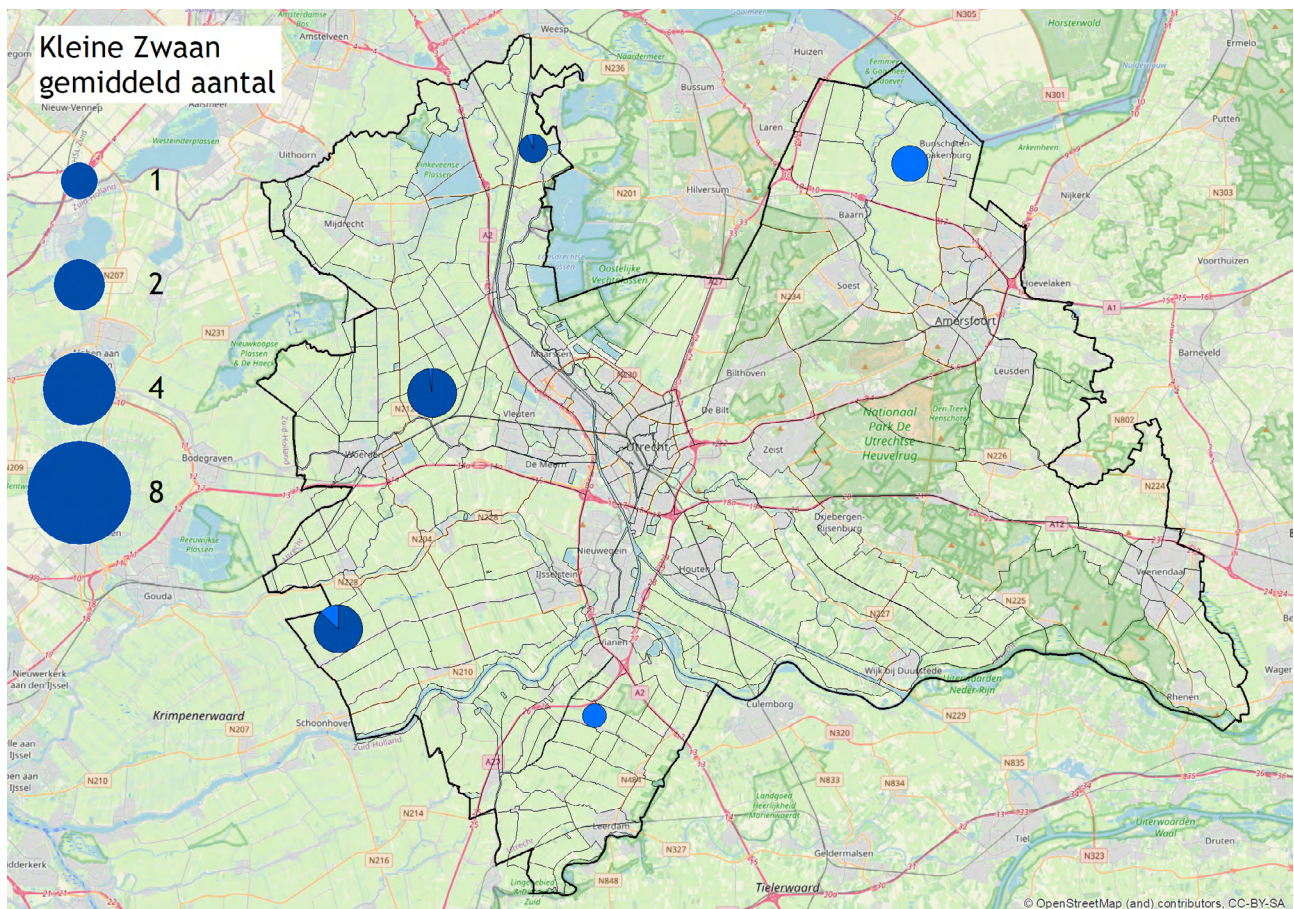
Kleine Zwaan
gemiddeld aantal

1

2

4

8

Amstelveen
Weesp
Naardermeer
N236
Huizen
N305
Horsterwold
Ermelo
Nieuw-Vennep
Aalsmeer
Westeinderplassen
Bussum
Laren
Bunschoten-Spakenburg
N301
Putten
Uithoorn
Vinkeveense Plassen
N201
Hilversum
Arkemheen
Nijkerk
N303
N207
Mijdrecht
A2
Baarn
Voorthuizen
Oostelijke Vechtplassen
A27
N234
Soest
Hoevelaken
A1
N231
Nieuwkoopse Plassen & De Haeck
Amersfoort
Barneveld
Maarssen
Bilthoven
Leusden
N230
De Bilt
Nationaal Park De Utrechtse Heuvelrug
Vleuten
Utrecht
Zeist
N802
Bodegraven
Woerden
De Meern
N226
N209
Driebergen-Rijsenburg
A12
N224
Reeuwijkse Plassen
N228
N204
Nieuwegein
Houten
Veenendaal
Gouda
N228
IJsselstein
N225
N227
Vianen
Wijk bij Duurstede
Wageningen
Nieuwerkerk aan den IJssel
N210
Uiterwaarden Neder-Rijn
Rhenen
A2
Culemborg
N229
Krimpenerwaard
Schoonhoven
N207
N320
Zuid Holland
N484
N833
N834
N835
A27
N210
Landgoed Heerlijkheid Mariënwaerd
N214
Leerdam
Uiterwaarden Waal
Tiel
N327
Geldermalsen
N323
Druten
N216
N848
Tielerwaard
© OpenStreetMap (and) contributors, CC-BY-SA